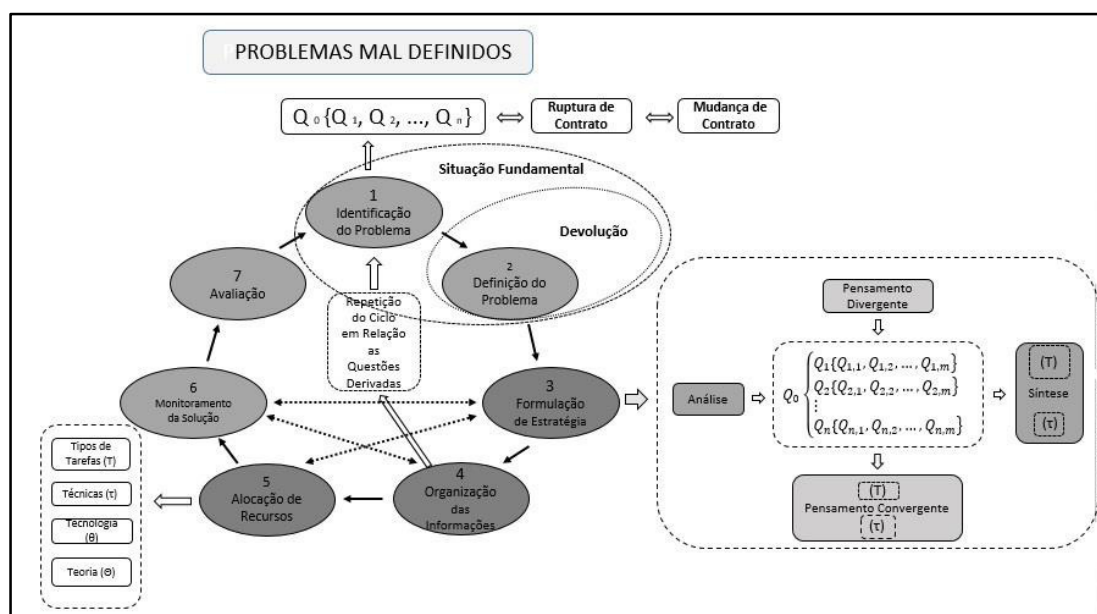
PROBLEMAS MAL DEFINIDOS

$Q_0\{Q_1, Q_2, ..., Q_n\}$ ⟺ Ruptura de Contrato ⟺ Mudança de Contrato

Situação Fundamental

Devolução

1
Identificação do Problema

2
Definição do Problema

3
Formulação de Estratégia

4
Organização das Informações

5
Alocação de Recursos

6
Monitoramento da Solução

7
Avaliação

Repetição do Ciclo em Relação as Questões Derivadas

Tipos de Tarefas (T)

Técnicas (τ)

Tecnologia (θ)

Teoria (Θ)

Pensamento Divergente

Análise

$Q_0 \begin{cases} Q_1\{Q_{1,1}, Q_{1,2}, \ldots, Q_{1,m}\} \\ Q_2\{Q_{2,1}, Q_{2,2}, \ldots, Q_{2,m}\} \\ \vdots \\ Q_n\{Q_{n,1}, Q_{n,2}, \ldots, Q_{n,m}\} \end{cases}$

(T)
Síntese
(τ)

(T)
Pensamento Convergente
(τ)